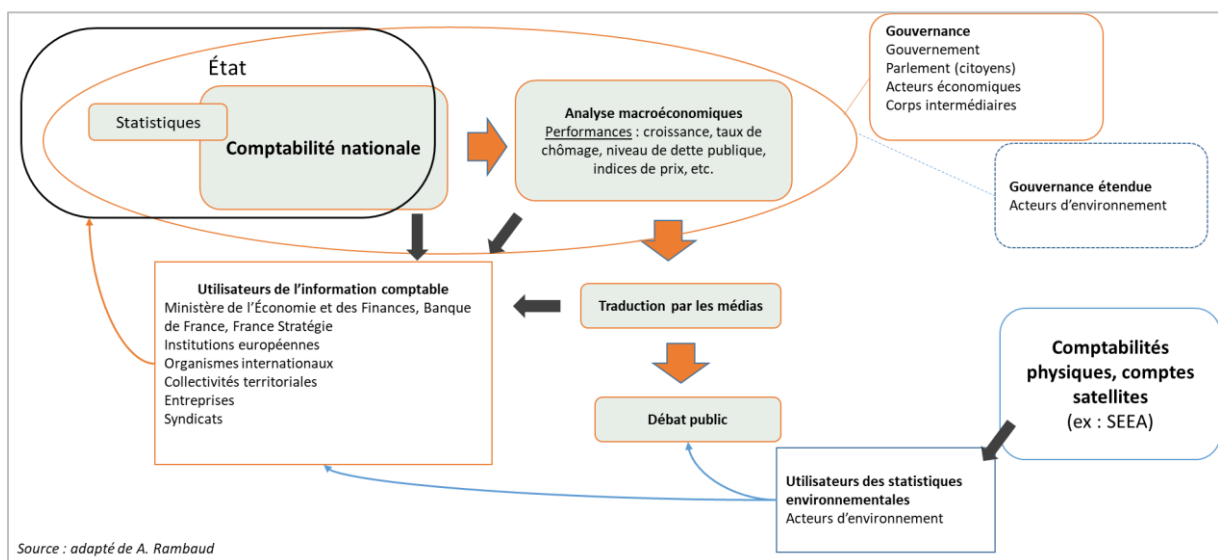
État

Statistiques

Comptabilité nationale

Analyse macroéconomiques
Performances : croissance, taux de chômage, niveau de dette publique, indices de prix, etc.

Gouvernance
Gouvernement
Parlement (citoyens)
Acteurs économiques
Corps intermédiaires

Gouvernance étendue
Acteurs d'environnement

Utilisateurs de l'information comptable
Ministère de l'Économie et des Finances, Banque de France, France Stratégie
Institutions européennes
Organismes internationaux
Collectivités territoriales
Entreprises
Syndicats

Traduction par les médias

Débat public

Comptabilités physiques, comptes satellites
(ex : SEEA)

Utilisateurs des statistiques environnementales
Acteurs d'environnement

Source : adapté de A. Rambaud